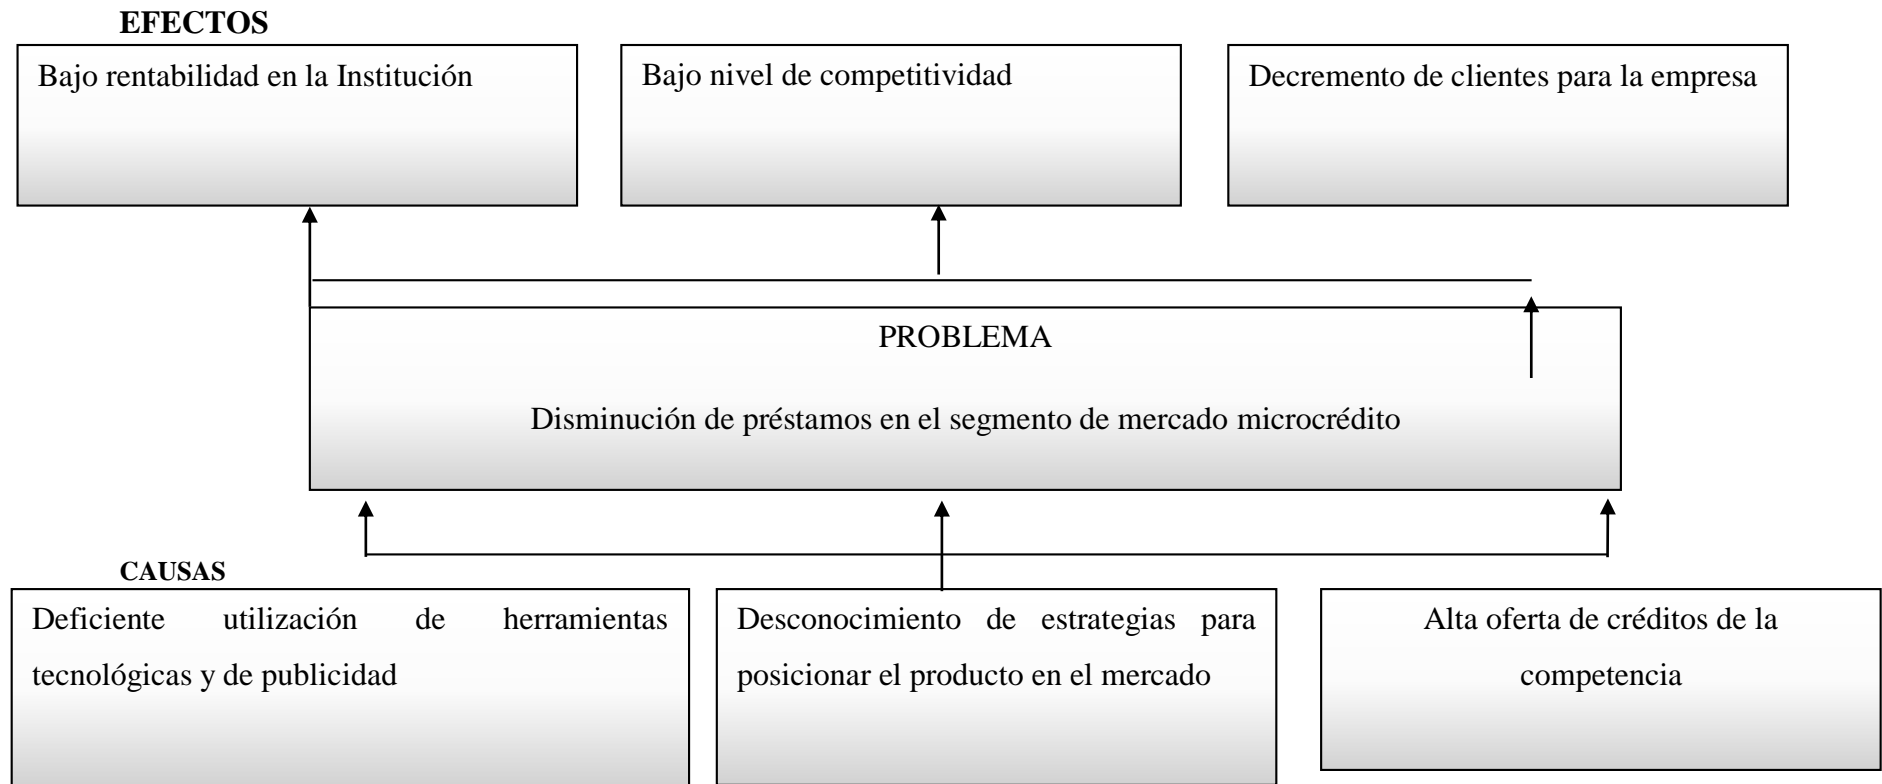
EFECTOS

Bajo rentabilidad en la Institución

Bajo nivel de competitividad

Decremento de clientes para la empresa

PROBLEMA

Disminución de préstamos en el segmento de mercado microcrédito

CAUSAS

Deficiente utilización de herramientas tecnológicas y de publicidad

Desconocimiento de estrategias para posicionar el producto en el mercado

Alta oferta de créditos de la competencia